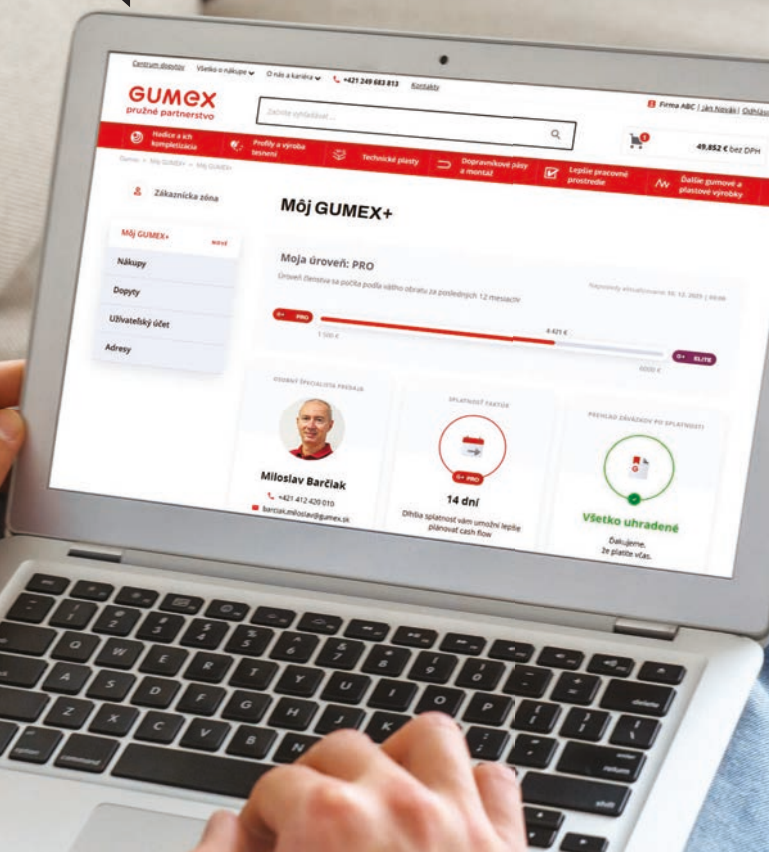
Centrum dopytov Všetko o nákupe O nás a kariéra +421 249 683 813 Kontakty

GUMEX
pružné partnerstvo

Začnite vyhľadávať...

Firma ABC | Ján Novák | Odhlásiť

49,852 € bez DPH

Hadice a ich kompletácia
Profily a výroba tesnení
Technické plasty
Dopravníkové pásy a montáž
Lepšie pracovné prostredie
Ďalšie gumové a plastové výrobky

Gumex > Môj GUMEX+ > Môj GUMEX+

Zákaznícka zóna

Môj GUMEX+ NOVÉ
Nákupy
Dopyty
Užívateľský účet
Adresy

Môj GUMEX+

Moja úroveň: PRO
Úroveň členstva sa počíta podľa vášho obratu za posledných 12 mesiacov
Naposledy aktualizované 30. 12. 2025 | 00:00

PRO
1 500 €
4 421 €
6000 €
ELITE

OSOBNÝ ŠPECIALISTA PREDAJA
Miloslav Barčiak
+421 412 420 010
barciak.miloslav@gumex.sk

SPLATNOSŤ FAKTÚR
PRO
14 dní
Dlhšia splatnosť vám umožní lepšie plánovať cash flow

PREHĽAD ZÁVÄZKOV PO SPLATNOSTI
Všetko uhradené
Ďakujeme, že platíte včas.

esc
option
command
delete
return
shift